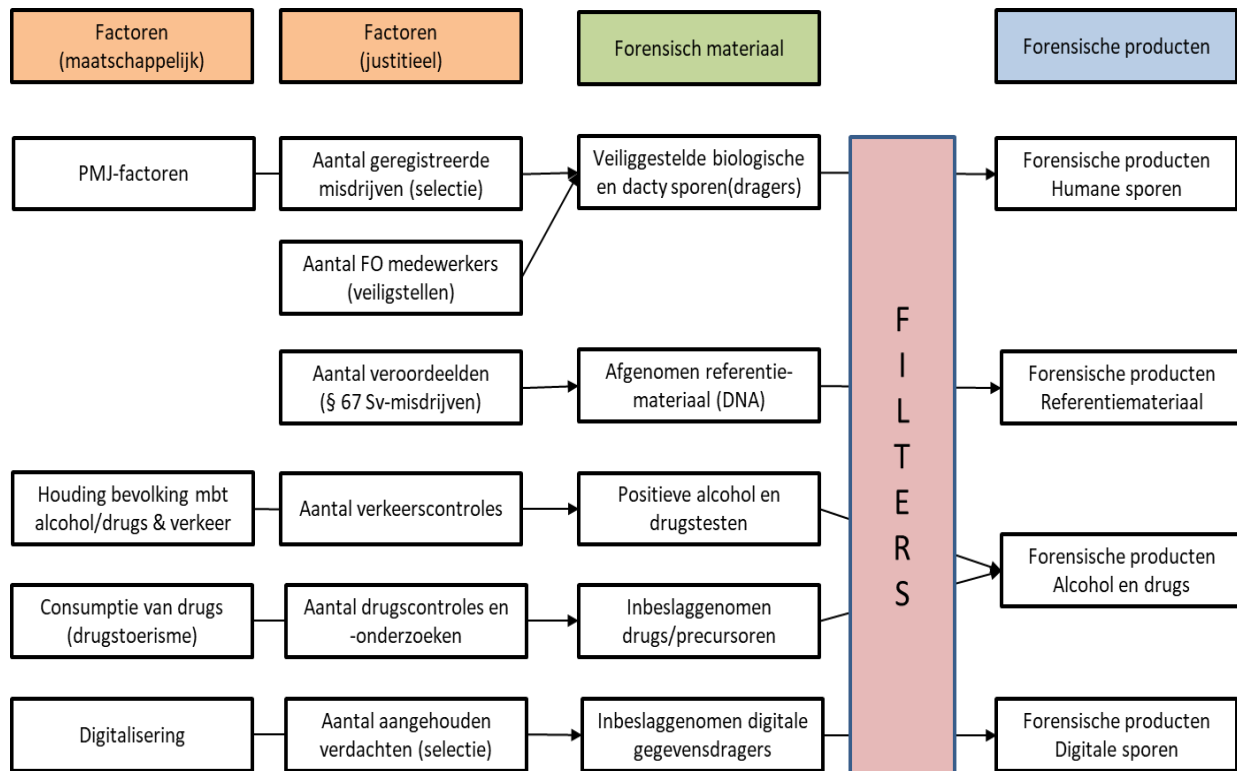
Factoren (maatschappelijk)

Factoren (justitieel)

Forensisch materiaal

Forensische producten

PMJ-factoren

Aantal geregistreerde misdrijven (selectie)

Veiliggestelde biologische en dacty sporen(dragers)

Forensische producten Humane sporen

Aantal FO medewerkers (veiligstellen)

F I L T E R S

Aantal veroordeelden (§ 67 Sv-misdrijven)

Afgenomen referentie-materiaal (DNA)

Forensische producten Referentiemateriaal

Houding bevolking mbt alcohol/drugs & verkeer

Aantal verkeerscontroles

Positieve alcohol en drugstesten

Forensische producten Alcohol en drugs

Consumptie van drugs (drugstoerisme)

Aantal drugscontroles en -onderzoeken

Inbeslaggenomen drugs/precursoren

Digitalisering

Aantal aangehouden verdachten (selectie)

Inbeslaggenomen digitale gegevensdragers

Forensische producten Digitale sporen